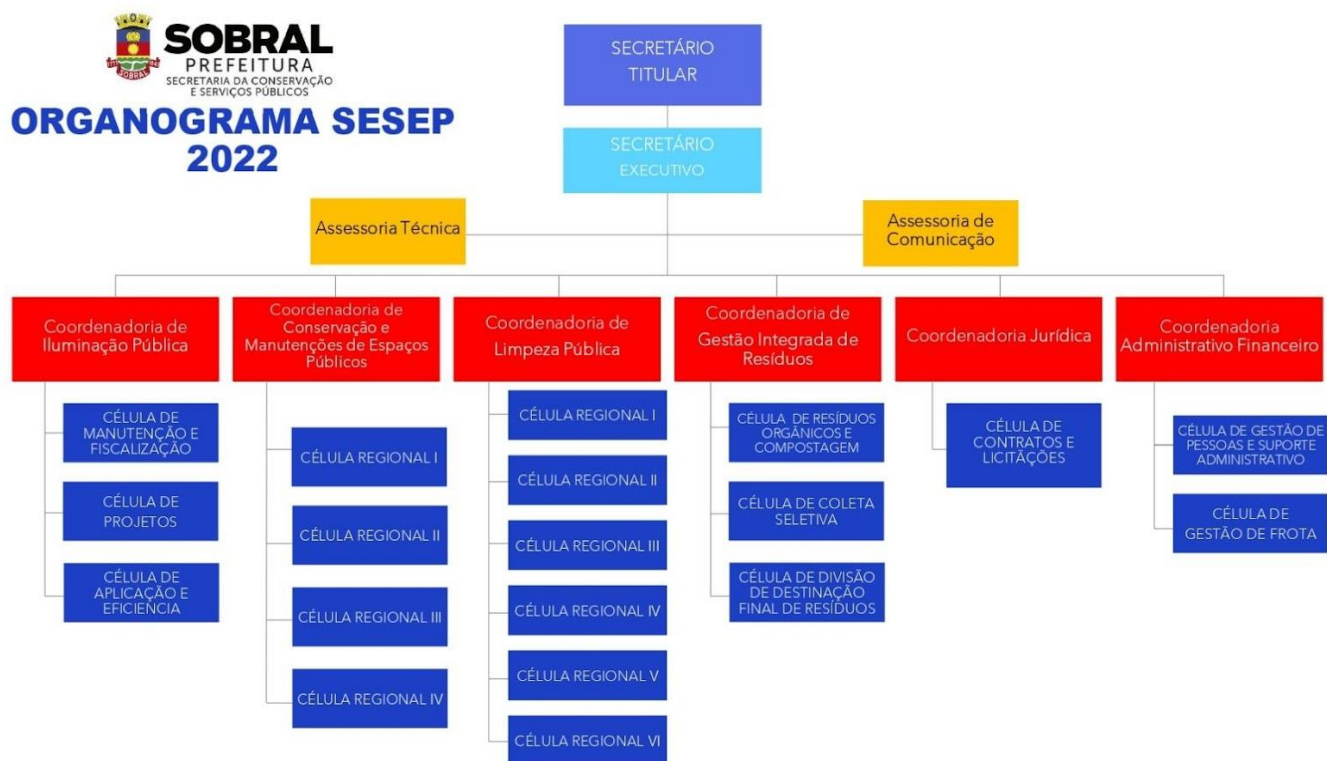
SOBRAL
SOBRAL
PREFEITURA
SECRETARIA DA CONSERVAÇÃO E SERVIÇOS PÚBLICOS

ORGANOGRAMA SESEP 2022

SECRETÁRIO TITULAR

SECRETÁRIO EXECUTIVO

Assessoria Técnica

Assessoria de Comunicação

Coordenadoria de Iluminação Pública

CÉLULA DE MANUTENÇÃO E FISCALIZAÇÃO

CÉLULA DE PROJETOS

CÉLULA DE APLICAÇÃO E EFICIENCIA

Coordenadoria de Conservação e Manutenções de Espaços Públicos

CÉLULA REGIONAL I

CÉLULA REGIONAL II

CÉLULA REGIONAL III

CÉLULA REGIONAL IV

Coordenadoria de Limpeza Pública

CÉLULA REGIONAL I

CÉLULA REGIONAL II

CÉLULA REGIONAL III

CÉLULA REGIONAL IV

CÉLULA REGIONAL V

CÉLULA REGIONAL VI

Coordenadoria de Gestão Integrada de Resíduos

CÉLULA DE RESÍDUOS ORGÂNICOS E COMPOSTAGEM

CÉLULA DE COLETA SELETIVA

CÉLULA DE DIVISÃO DE DESTINAÇÃO FINAL DE RESÍDUOS

Coordenadoria Jurídica

CÉLULA DE CONTRATOS E LICITAÇÕES

Coordenadoria Administrativo Financeiro

CÉLULA DE GESTÃO DE PESSOAS E SUPORTE ADMINISTRATIVO

CÉLULA DE GESTÃO DE FROTA